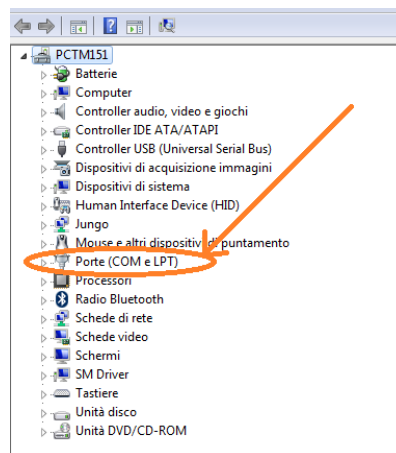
PCTM151
Batterie
Computer
Controller audio, video e giochi
Controller IDE ATA/ATAPI
Controller USB (Universal Serial Bus)
Dispositivi di acquisizione immagini
Dispositivi di sistema
Human Interface Device (HID)
Jungo
Mouse e altri dispositivi di puntamento
Porte (COM e LPT)
Processori
Radio Bluetooth
Schede di rete
Schede video
Schermi
SM Driver
Tastiere
Unità disco
Unità DVD/CD-ROM